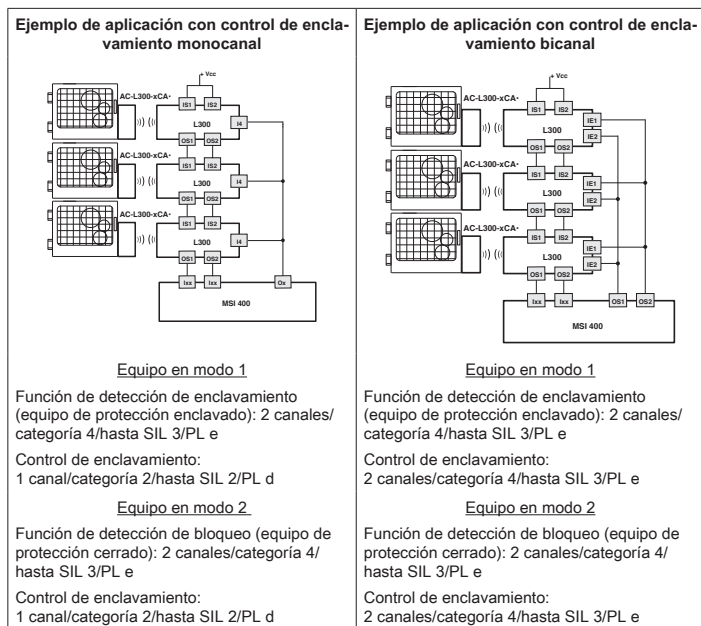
| Ejemplo de aplicación con control de enclavamiento monocanal | Ejemplo de aplicación con control de enclavamiento bicanal |
|---|---|
| Vcc<br>AC-L300-xCA·<br>IS1 IS2<br>L300<br>I4<br>OS1 OS2<br>AC-L300-xCA·<br>IS1 IS2<br>L300<br>I4<br>OS1 OS2<br>AC-L300-xCA·<br>IS1 IS2<br>L300<br>I4<br>OS1 OS2<br>Ixx Ixx Ox<br>MSI 400 | Vcc<br>AC-L300-xCA·<br>IS1 IS2<br>L300<br>IE1<br>IE2<br>OS1 OS2<br>AC-L300-xCA·<br>IS1 IS2<br>L300<br>IE1<br>IE2<br>OS1 OS2<br>AC-L300-xCA·<br>IS1 IS2<br>L300<br>IE1<br>IE2<br>OS1 OS2<br>Ixx Ixx OS1 OS2<br>MSI 400 |
| Equipo en modo 1 | Equipo en modo 1 |
| Función de detección de enclavamiento (equipo de protección enclavado): 2 canales/categoría 4/hasta SIL 3/PL e | Función de detección de enclavamiento (equipo de protección enclavado): 2 canales/categoría 4/hasta SIL 3/PL e |
| Control de enclavamiento:<br>1 canal/categoría 2/hasta SIL 2/PL d | Control de enclavamiento:<br>2 canales/categoría 4/hasta SIL 3/PL e |
| Equipo en modo 2 | Equipo en modo 2 |
| Función de detección de bloqueo (equipo de protección cerrado): 2 canales/categoría 4/hasta SIL 3/PL e | Función de detección de bloqueo (equipo de protección cerrado): 2 canales/categoría 4/hasta SIL 3/PL e |
| Control de enclavamiento:<br>1 canal/categoría 2/hasta SIL 2/PL d | Control de enclavamiento:<br>2 canales/categoría 4/hasta SIL 3/PL e |